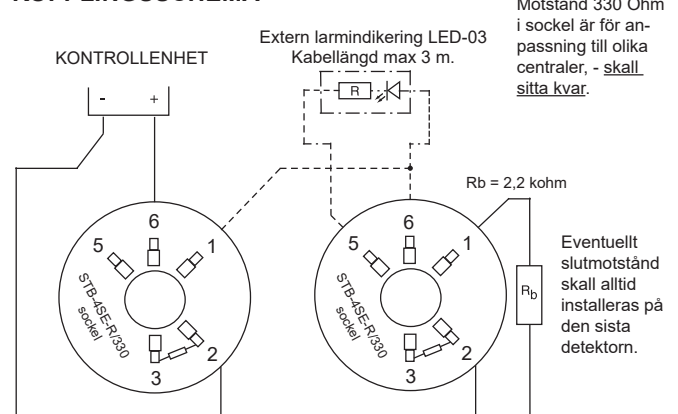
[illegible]

Motstånd 330 Ohm i sockel är för anpassning till olika centraler, - skall sitta kvar.

Extern larmindikering LED-03
Kabellängd max 3 m.

KONTROLLENHET

-
+

R

Rb = 2,2 kohm

6
5
1
2
3
STB-4SE-R/330 sockel

6
5
1
2
3
STB-4SE-R/330 sockel

$R_b$

Eventuellt slutmotstånd skall alltid installeras på den sista detektorn.